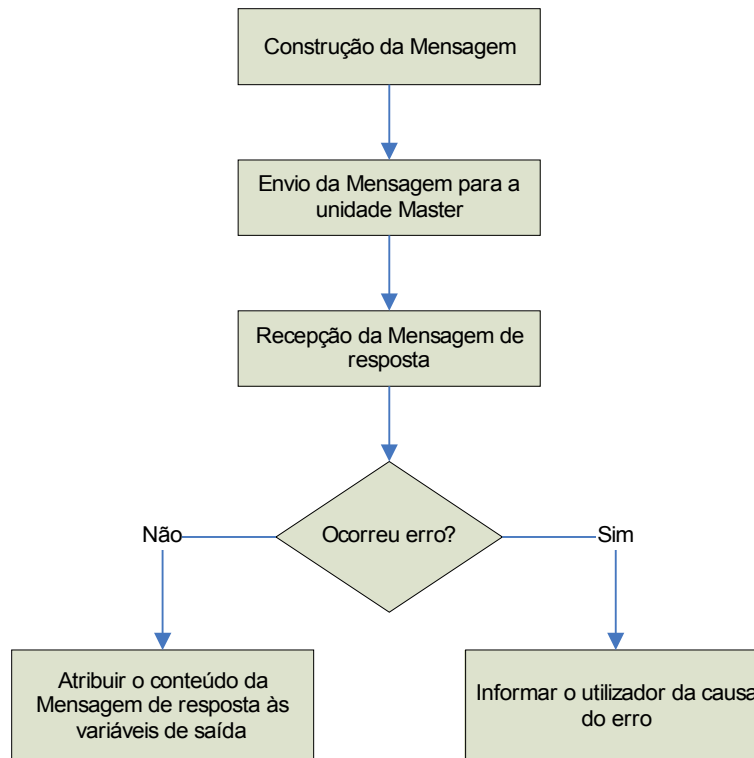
Construção da Mensagem

Envio da Mensagem para a unidade Master

Recepção da Mensagem de resposta

Ocorreu erro?

Não

Sim

Atribuir o conteúdo da Mensagem de resposta às variáveis de saída

Informar o utilizador da causa do erro